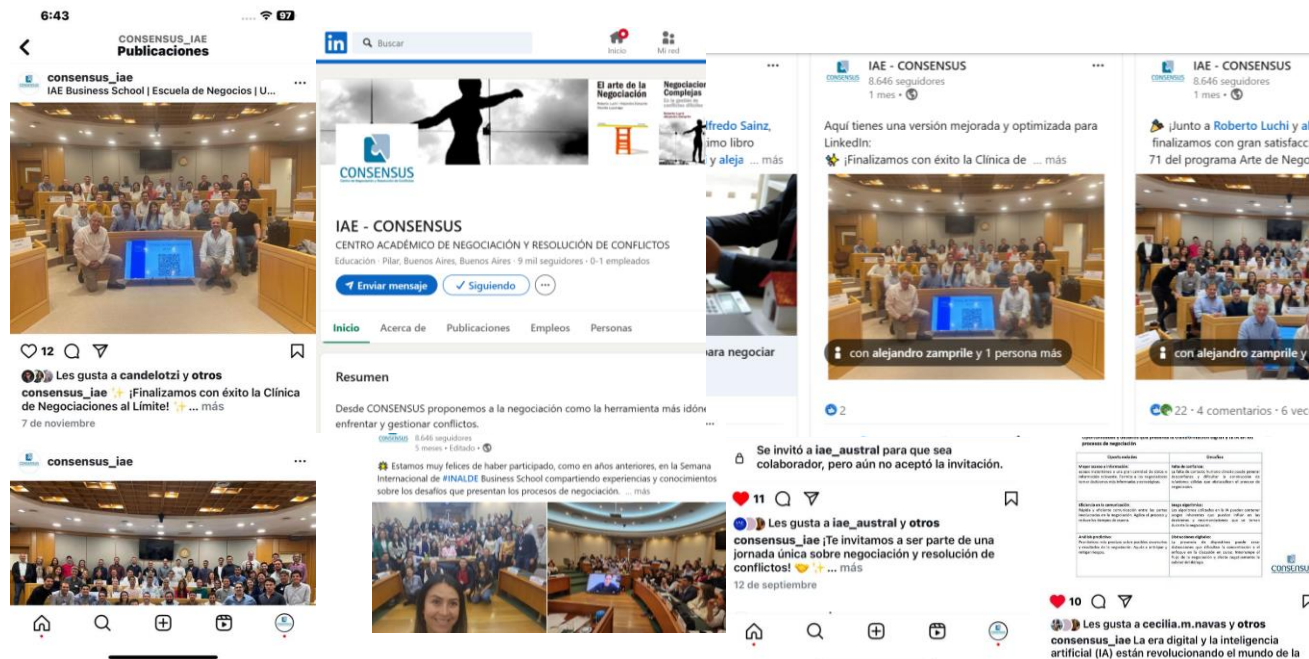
6:43

CONSENSUS_IAE
Publicaciones

consensus_iae
IAE Business School | Escuela de Negocios | U...

12

Les gusta a candelotzi y otros
consensus_iae ✨ ¡Finalizamos con éxito la Clínica de Negociaciones al Límite! ✨ ... más
7 de noviembre

consensus_iae

in Buscar
Inicio Mi red

El arte de la Negociación
Negociaciones Complejas

CONSENSUS
Centro de Negociación y Resolución de Conflictos

IAE - CONSENSUS
CENTRO ACADÉMICO DE NEGOCIACIÓN Y RESOLUCIÓN DE CONFLICTOS
Educación · Pilar, Buenos Aires, Buenos Aires · 9 mil seguidores · 0-1 empleados

Enviar mensaje
Siguiendo

Inicio Acerca de Publicaciones Empleos Personas

Resumen

Desde CONSENSUS proponemos a la negociación como la herramienta más idóne enfrentar y gestionar conflictos.

CONSENSUS 8.646 seguidores
5 meses · Editado ·

Estamos muy felices de haber participado, como en años anteriores, en la Semana Internacional de #INALDE Business School compartiendo experiencias y conocimientos sobre los desafíos que presentan los procesos de negociación. ... más

lfredo Sainz,
imo libro
y aleja ... más

para negociar

IAE - CONSENSUS
8.646 seguidores
1 mes ·

Aquí tienes una versión mejorada y optimizada para LinkedIn:
✨ ¡Finalizamos con éxito la Clínica de ... más

con alejandro zamprile y 1 persona más

2

IAE - CONSENSUS
8.646 seguidores
1 mes ·

¡Junto a Roberto Luchi y al
finalizamos con gran satisfacc
71 del programa Arte de Nego

con alejandro zamprile y

22 · 4 comentarios · 6 vec

Se invitó a iae_austral para que sea colaborador, pero aún no aceptó la invitación.

11

Les gusta a iae_austral y otros
consensus_iae ¡Te invitamos a ser parte de una jornada única sobre negociación y resolución de conflictos! ✨... más
12 de septiembre

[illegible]

CONSENSUS

10

Les gusta a cecilia.m.navas y otros
consensus_iae La era digital y la inteligencia artificial (IA) están revolucionando el mundo de la